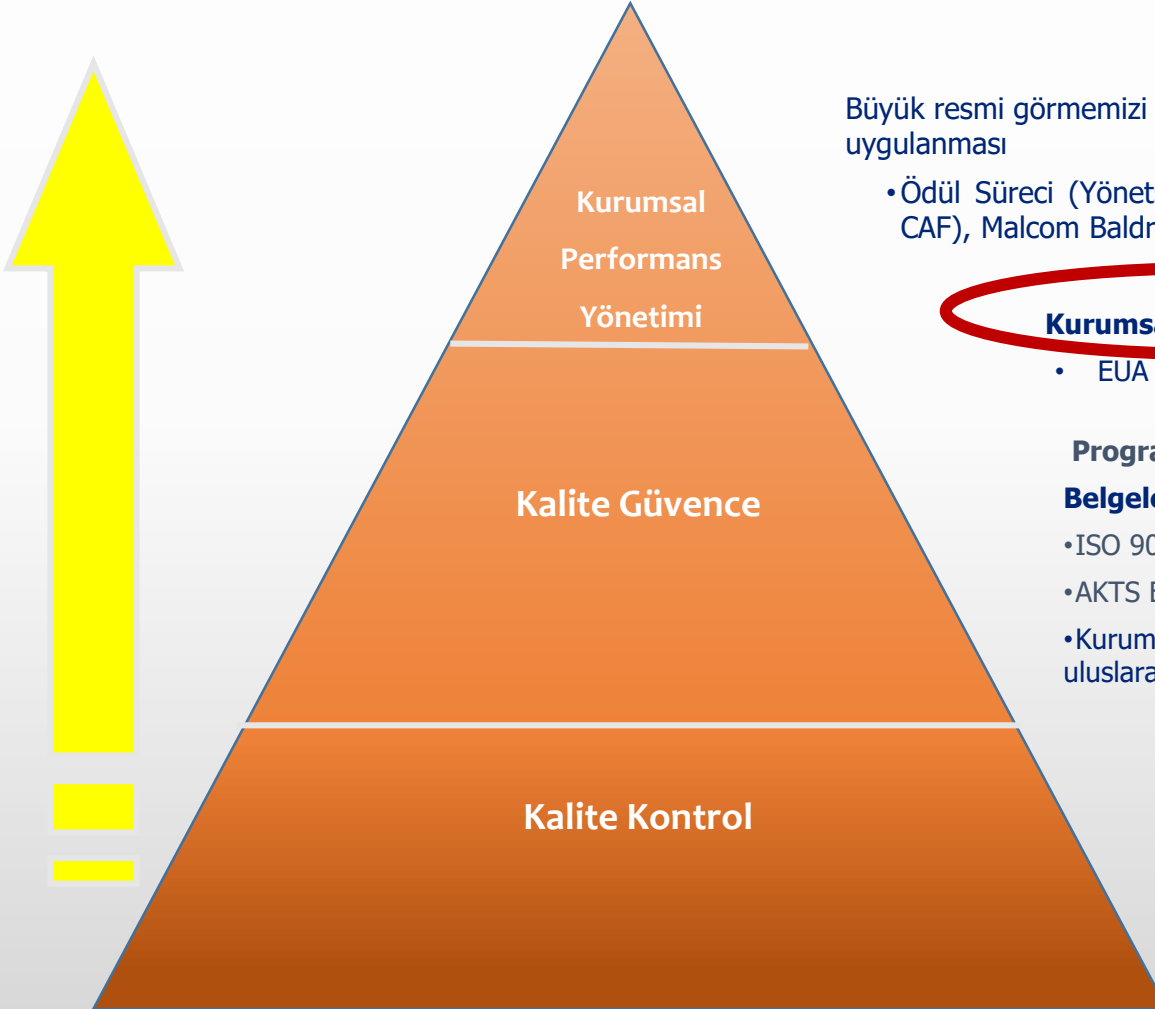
Kurumsal Performans Yönetimi

Kalite Güvence

Kalite Kontrol

Büyük resmi görmemizi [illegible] uygulanması

•Ödül Süreci (Yönet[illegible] CAF), Malcom Baldr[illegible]

Kurums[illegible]

• EUA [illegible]

Progra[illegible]

Belgel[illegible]

•ISO 90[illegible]

•AKTS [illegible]

•Kurum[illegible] uluslara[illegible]